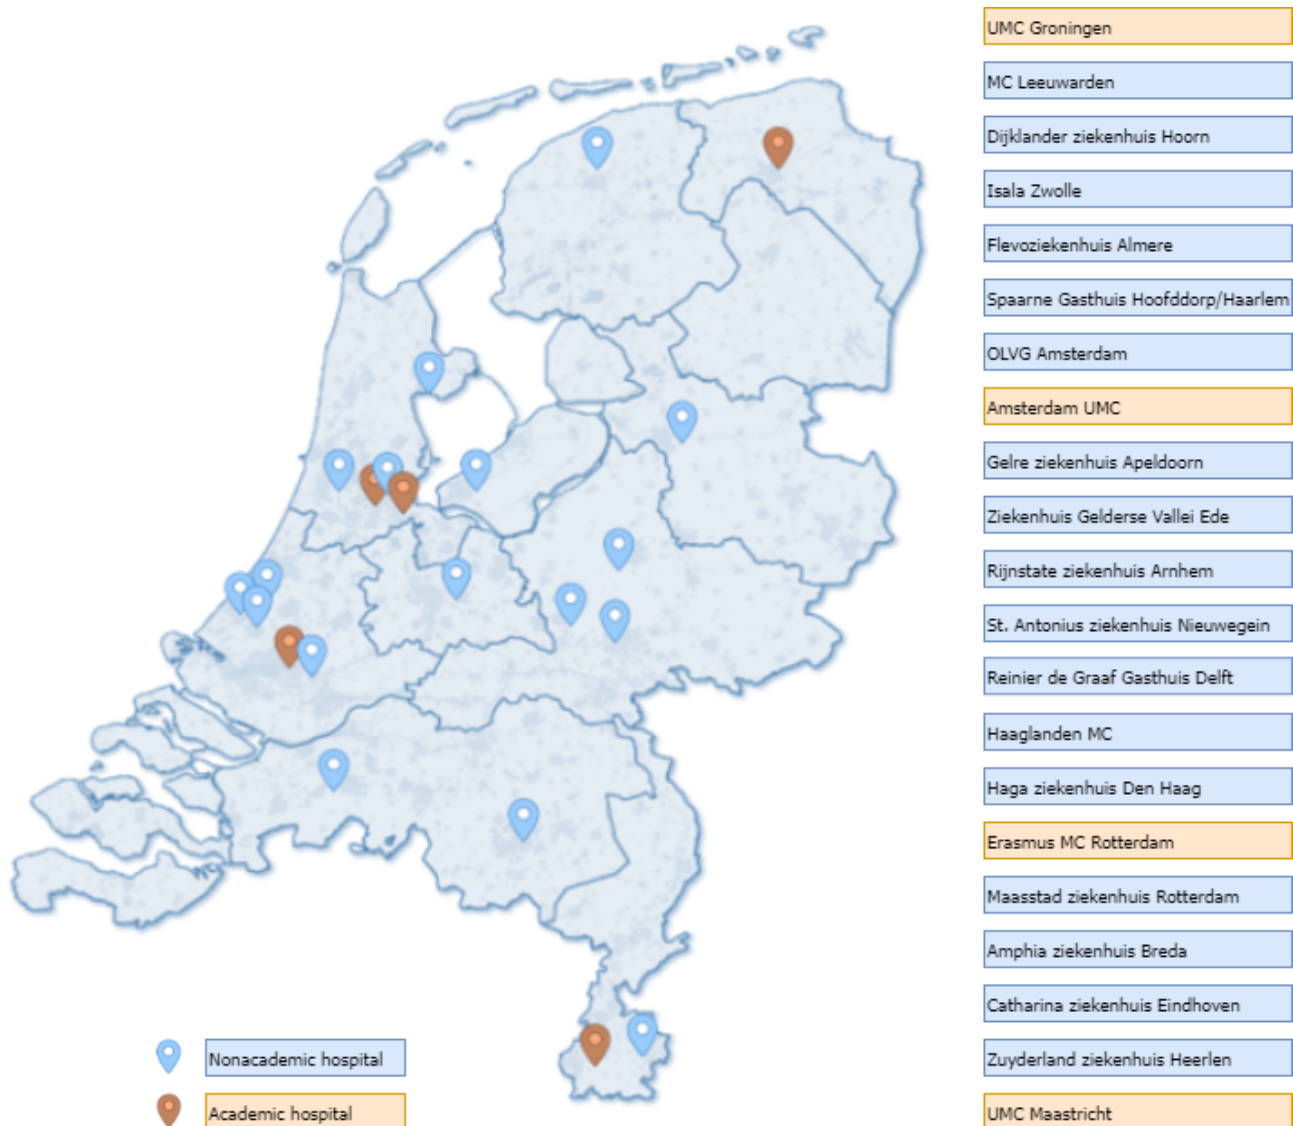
Nonacademic hospital

Academic hospital

UMC Groningen

MC Leeuwarden

Dijklander ziekenhuis Hoorn

Isala Zwolle

Flevoziekenhuis Almere

Spaarne Gasthuis Hoofddorp/Haarlem

OLVG Amsterdam

Amsterdam UMC

Gelre ziekenhuis Apeldoorn

Ziekenhuis Gelderse Vallei Ede

Rijnstate ziekenhuis Arnhem

St. Antonius ziekenhuis Nieuwegein

Reinier de Graaf Gasthuis Delft

Haaglanden MC

Haga ziekenhuis Den Haag

Erasmus MC Rotterdam

Maasstad ziekenhuis Rotterdam

Amphia ziekenhuis Breda

Catharina ziekenhuis Eindhoven

Zuyderland ziekenhuis Heerlen

UMC Maastricht